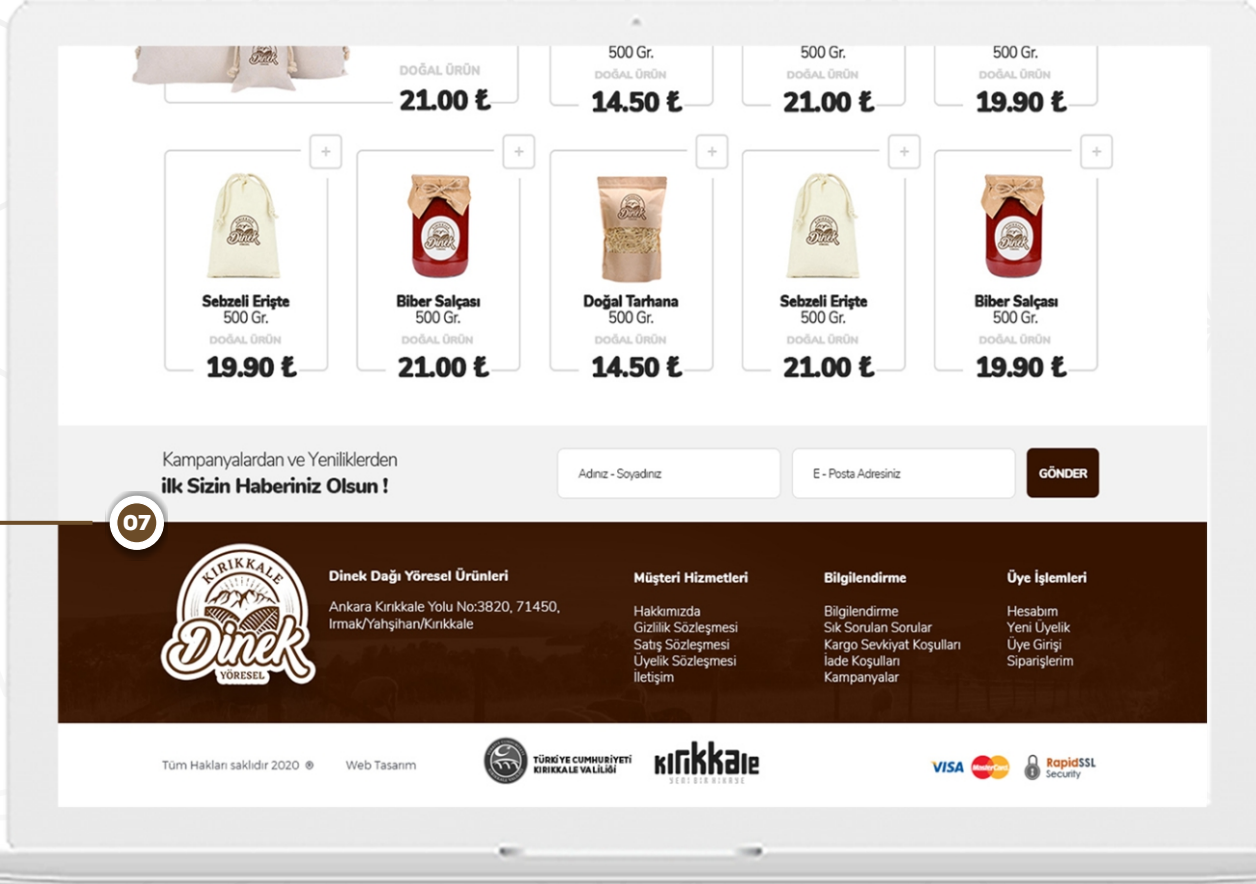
DOĞAL ÜRÜN
21.00 ₺

500 Gr.
DOĞAL ÜRÜN
14.50 ₺

500 Gr.
DOĞAL ÜRÜN
21.00 ₺

500 Gr.
DOĞAL ÜRÜN
19.90 ₺

+
Sebzeli Erişte
500 Gr.
DOĞAL ÜRÜN
19.90 ₺

+
Biber Salçası
500 Gr.
DOĞAL ÜRÜN
21.00 ₺

+
Doğal Tarhana
500 Gr.
DOĞAL ÜRÜN
14.50 ₺

+
Sebzeli Erişte
500 Gr.
DOĞAL ÜRÜN
21.00 ₺

+
Biber Salçası
500 Gr.
DOĞAL ÜRÜN
19.90 ₺

Kampanyalardan ve Yeniliklerden
ilk Sizin Haberiniz Olsun !

Adınız - Soyadınız
E - Posta Adresiniz
GÖNDER

07

KIRIKKALE
Dinek
YÖRESEL

Dinek Dağı Yöresel Ürünleri
Ankara Kırıkkale Yolu No:3820, 71450, Irmak/Yahşihan/Kırıkkale

Müşteri Hizmetleri
Hakkımızda
Gizlilik Sözleşmesi
Satış Sözleşmesi
Üyelik Sözleşmesi
İletişim

Bilgilendirme
Bilgilendirme
Sık Sorulan Sorular
Kargo Sevkiyat Koşulları
İade Koşulları
Kampanyalar

Üye İşlemleri
Hesabım
Yeni Üyelik
Üye Girişi
Siparişlerim

Tüm Hakları saklıdır 2020 ®
Web Tasarım
TÜRKİYE CUMHURİYETİ KIRIKKALE VALİLİĞİ
kırıkkale
VISA
MasterCard
RapidSSL Security